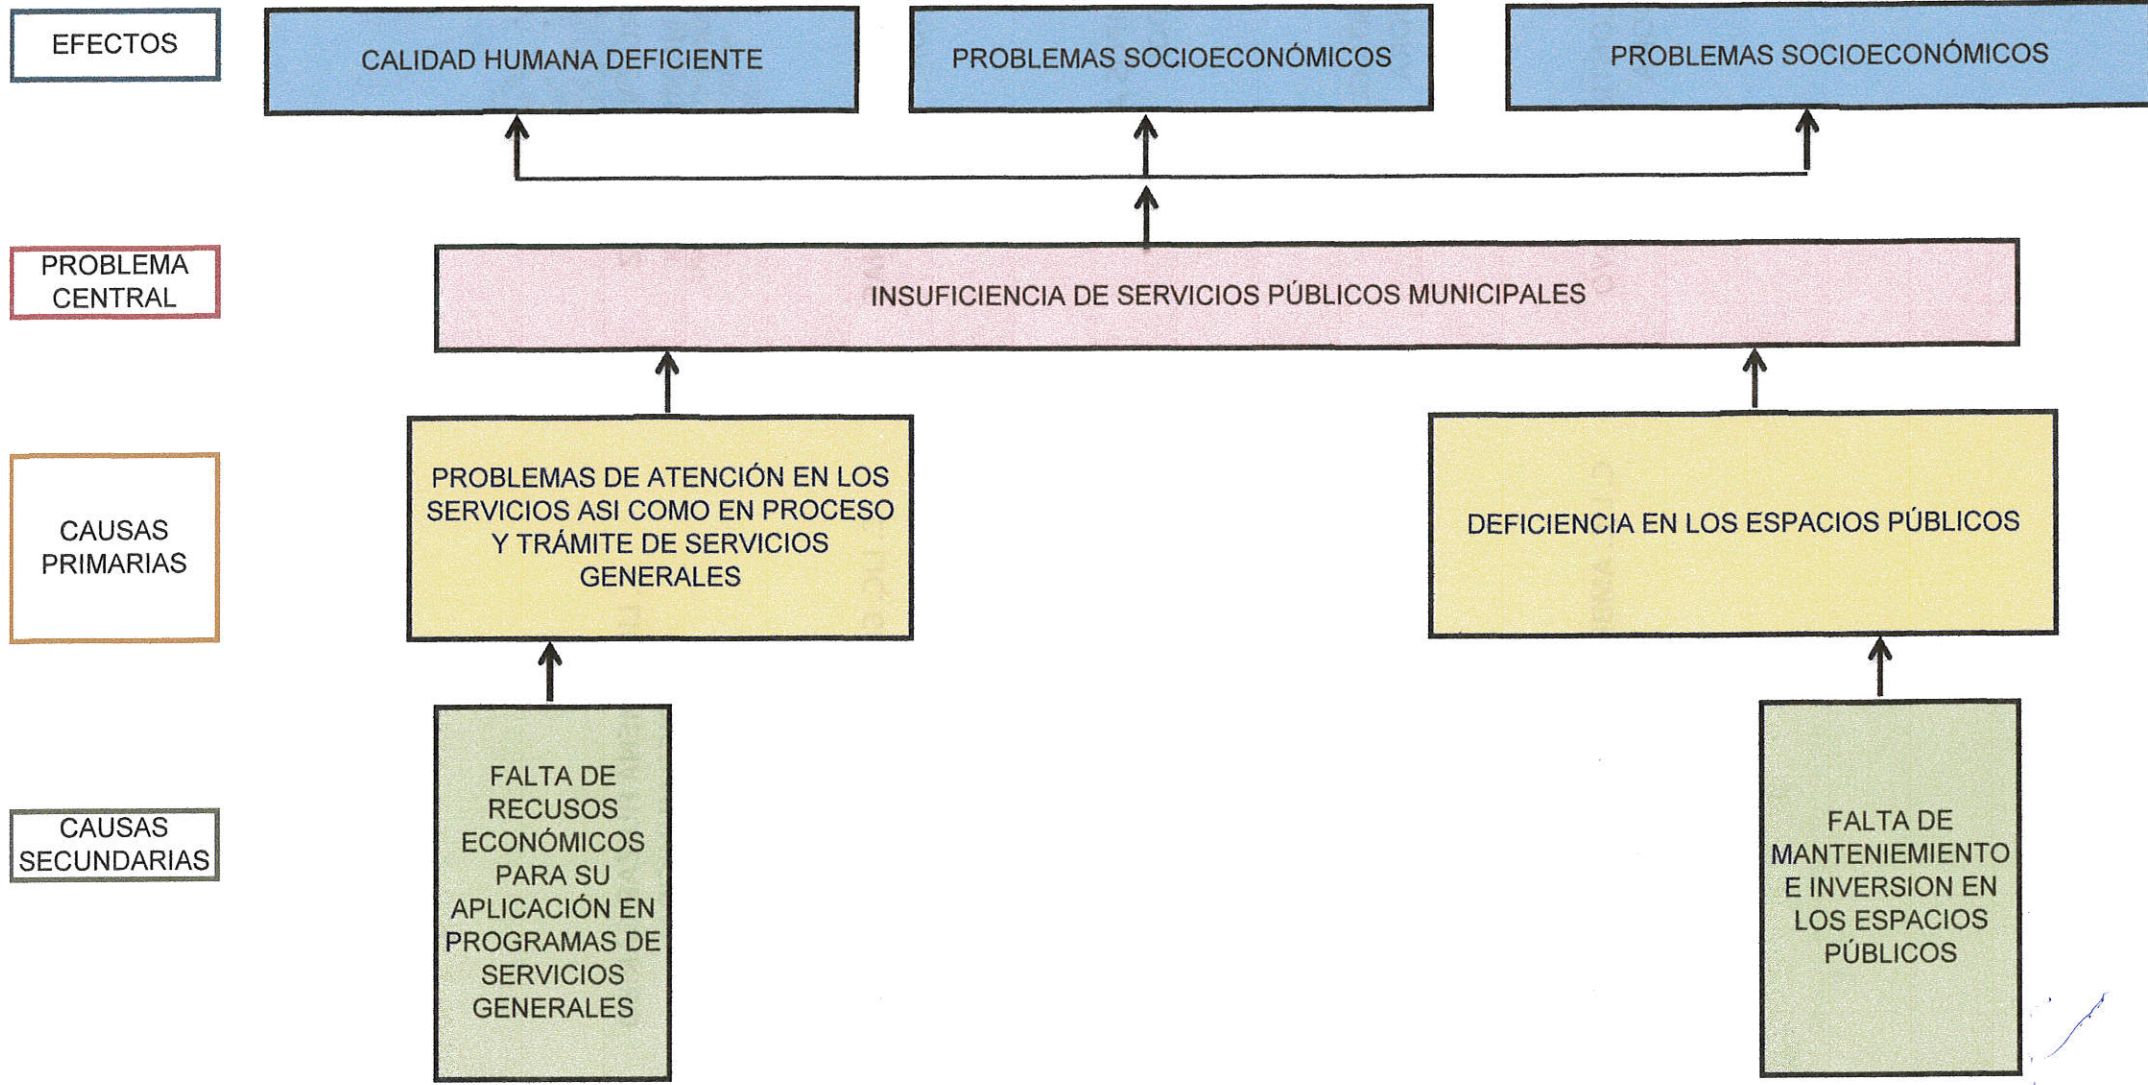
EFECTOS

CALIDAD HUMANA DEFICIENTE

PROBLEMAS SOCIOECONÓMICOS

PROBLEMAS SOCIOECONÓMICOS

PROBLEMA CENTRAL

INSUFICIENCIA DE SERVICIOS PÚBLICOS MUNICIPALES

CAUSAS PRIMARIAS

PROBLEMAS DE ATENCIÓN EN LOS SERVICIOS ASI COMO EN PROCESO Y TRÁMITE DE SERVICIOS GENERALES

DEFICIENCIA EN LOS ESPACIOS PÚBLICOS

CAUSAS SECUNDARIAS

FALTA DE RECUSOS ECONÓMICOS PARA SU APLICACIÓN EN PROGRAMAS DE SERVICIOS GENERALES

FALTA DE MANTENIEMIENTO E INVERSION EN LOS ESPACIOS PÚBLICOS